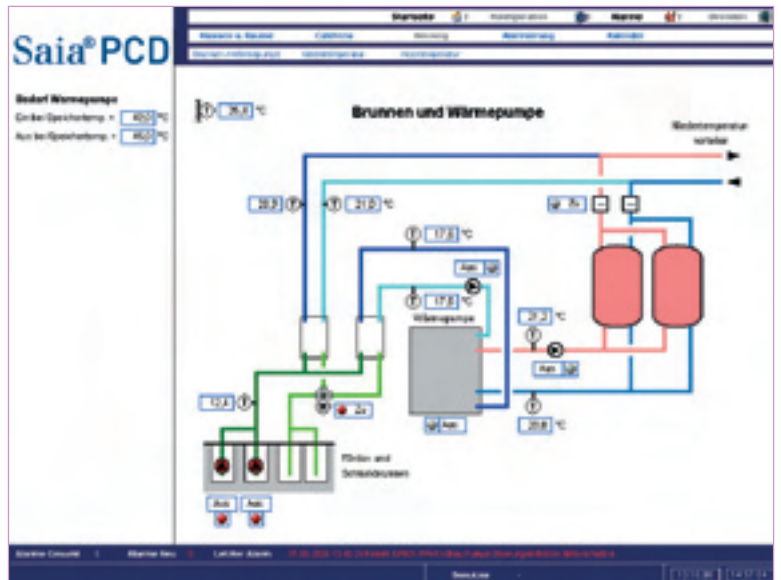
Saia® PCD

Startseite | Heizung | Wärmepumpe | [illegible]

Klimaanlage & Brauchw. | Cafeteria | Beleuchtung | Abschattung | Kalender

Brunnen und Wärmepumpe | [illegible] | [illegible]

Bedarf Wärmepumpe

Ein bei Speichertemp. < 40.0 °C

Aus bei Speichertemp. > 45.0 °C

26.8 °C

Brunnen und Wärmepumpe

Niedertemperatur verteiler

20.0 | 21.0 °C

75

17.0 °C

Aus

17.0 °C

Wärmepumpe

27.2 °C

Aus

12.0

Zu

Aus

20.0 °C

Förder- und Schluckbrunnen

Aus | Aus

Alarme Cerveaud | Alarme Neu | Letzter Alarm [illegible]

Service | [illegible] | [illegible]